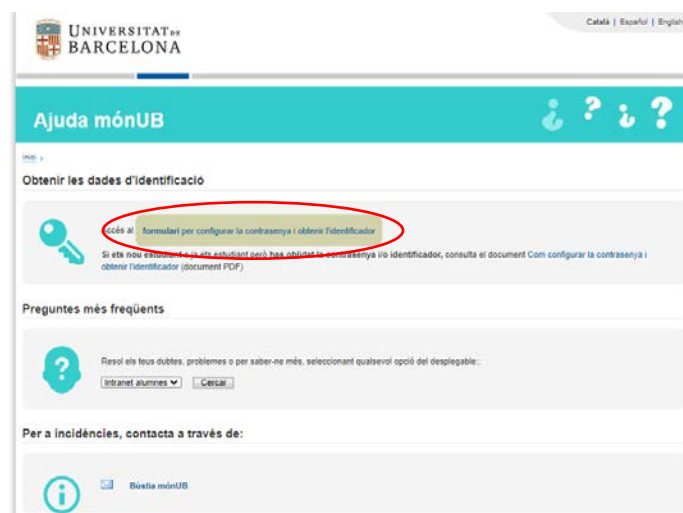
UNIVERSITAT DE BARCELONA

Català | Español | English

Ajuda mónUB

¿ ? ¿ ?

Inici >

Obtenir les dades d'identificació

Accés al formulari per configurar la contrasenya i obtenir l'identificador

Si ets nou estudiant o ja ets estudiant però has oblidat la contrasenya i/o identificador, consulta el document Com configurar la contrasenya i obtenir l'identificador (document PDF)

Preguntes més freqüents

Resol els teus dubtes, problemes o per saber-ne més, seleccionant qualsevol opció del desplegable:

Intranet alumnes | Cercar

Per a incidències, contacta a través de:

Bústia mónUB